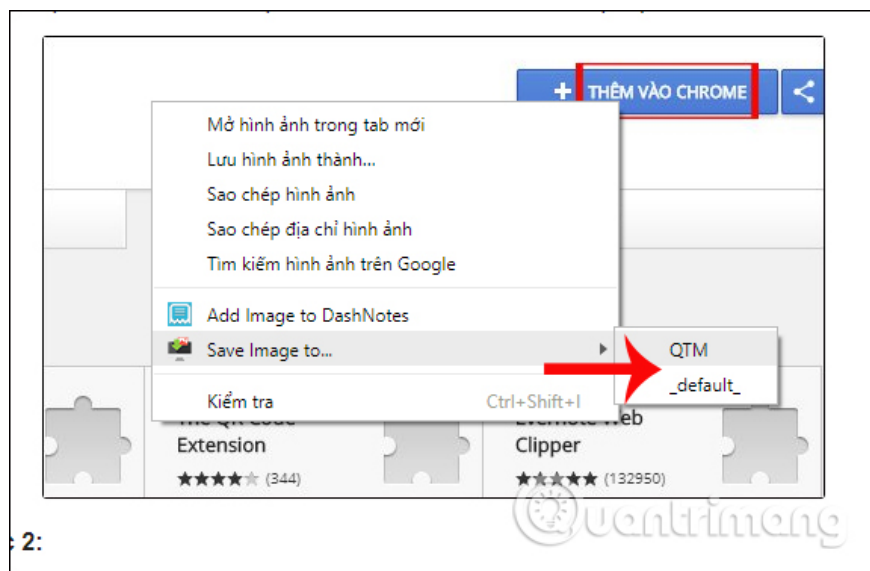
+ THÊM VÀO CHROME

Mở hình ảnh trong tab mới
Lưu hình ảnh thành...
Sao chép hình ảnh
Sao chép địa chỉ hình ảnh
Tìm kiếm hình ảnh trên Google

Add Image to DashNotes
Save Image to...

Kiểm tra Ctrl+Shift+I

QTM
_default_

Extension
★★★★★ (344)

Clipper
★★★★★ (132950)

Quantrimang

2: